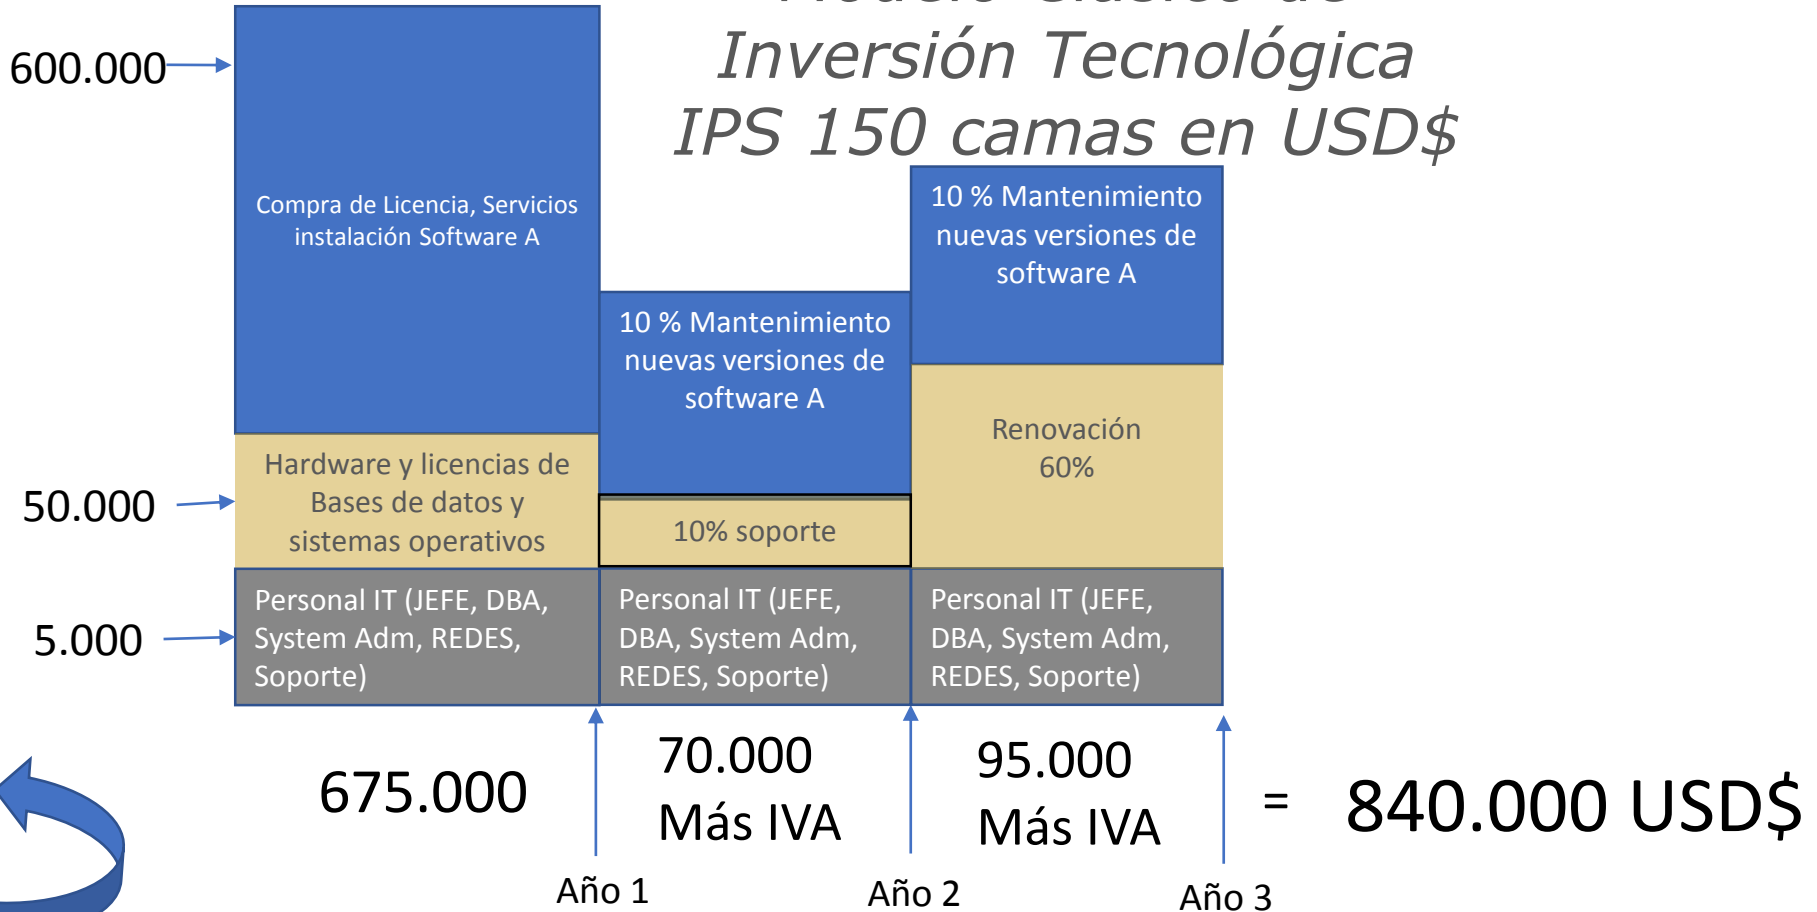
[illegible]
Inversión Tecnológica
IPS 150 camas en USD$

600.000

Compra de Licencia, Servicios instalación Software A

50.000

Hardware y licencias de Bases de datos y sistemas operativos

5.000

Personal IT (JEFE, DBA, System Adm, REDES, Soporte)

10 % Mantenimiento nuevas versiones de software A

10% soporte

Personal IT (JEFE, DBA, System Adm, REDES, Soporte)

10 % Mantenimiento nuevas versiones de software A

Renovación 60%

Personal IT (JEFE, DBA, System Adm, REDES, Soporte)

675.000

70.000
Más IVA

95.000
Más IVA

= 840.000 USD$

Año 1

Año 2

Año 3